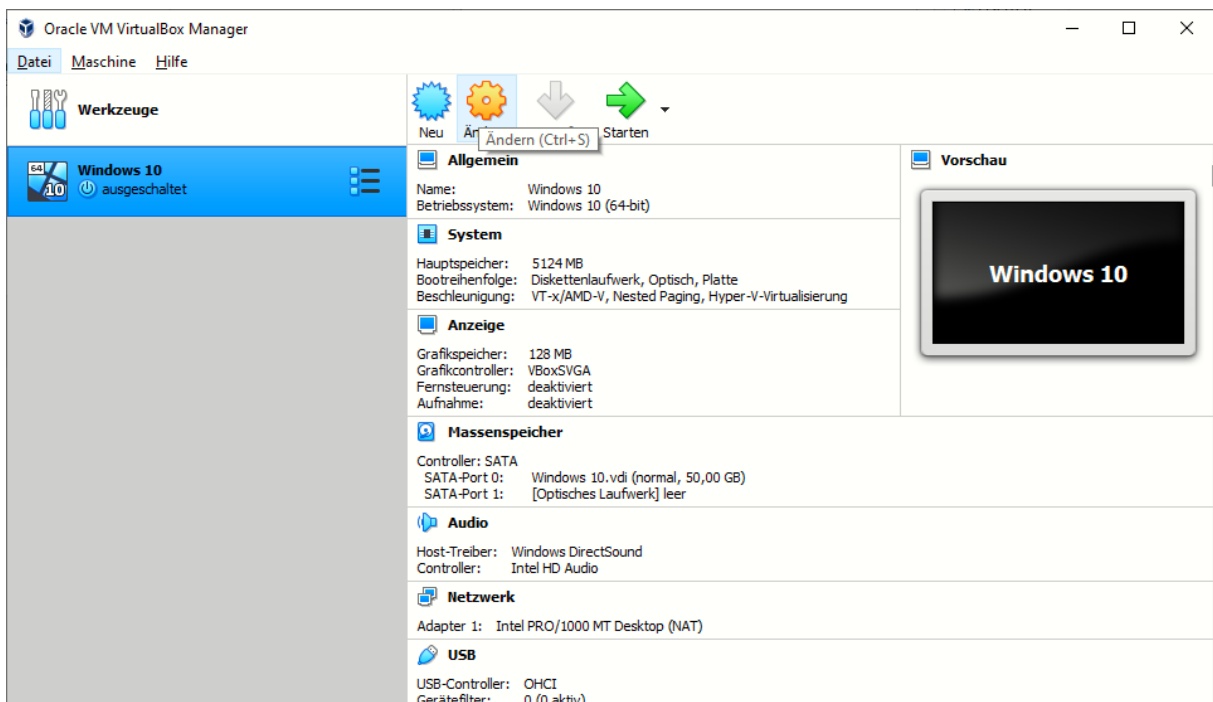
Oracle VM VirtualBox Manager

Datei Maschine Hilfe

Werkzeuge

Windows 10
ausgeschaltet

Neu Än Ändern (Ctrl+S) Starten

Allgemein

Name: Windows 10
Betriebssystem: Windows 10 (64-bit)

System

Hauptspeicher: 5124 MB
Bootreihenfolge: Diskettenlaufwerk, Optisch, Platte
Beschleunigung: VT-x/AMD-V, Nested Paging, Hyper-V-Virtualisierung

Anzeige

Grafikspeicher: 128 MB
Grafikcontroller: VBoxSVGA
Fernsteuerung: deaktiviert
Aufnahme: deaktiviert

Vorschau

Windows 10

Massenspeicher

Controller: SATA
SATA-Port 0: Windows 10.vdi (normal, 50,00 GB)
SATA-Port 1: [Optisches Laufwerk] leer

Audio

Host-Treiber: Windows DirectSound
Controller: Intel HD Audio

Netzwerk

Adapter 1: Intel PRO/1000 MT Desktop (NAT)

USB

USB-Controller: OHCI
Gerätefilter: 0 (0 aktiv)